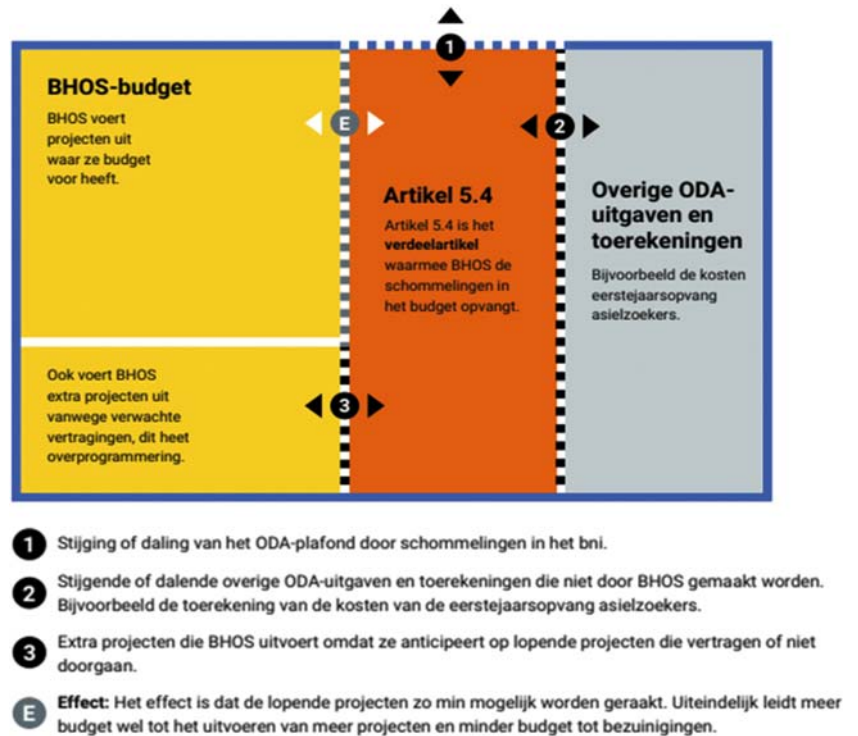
1

BHOS-budget

BHOS voert projecten uit waar ze budget voor heeft.

E

2

Artikel 5.4

Artikel 5.4 is het **verdeelartikel** waarmee BHOS de schommelingen in het budget opvangt.

Overige ODA-uitgaven en toerekeningen

Bijvoorbeeld de kosten eerstejaarsopvang asielzoekers.

Ook voert BHOS extra projecten uit vanwege verwachte vertragingen, dit heet overprogrammering.

3

1 Stijging of daling van het ODA-plafond door schommelingen in het bni.

2 Stijgende of dalende overige ODA-uitgaven en toerekeningen die niet door BHOS gemaakt worden. Bijvoorbeeld de toerekening van de kosten van de eerstejaarsopvang asielzoekers.

3 Extra projecten die BHOS uitvoert omdat ze anticipeert op lopende projecten die vertragen of niet doorgaan.

E **Effect:** Het effect is dat de lopende projecten zo min mogelijk worden geraakt. Uiteindelijk leidt meer budget wel tot het uitvoeren van meer projecten en minder budget tot bezuinigingen.